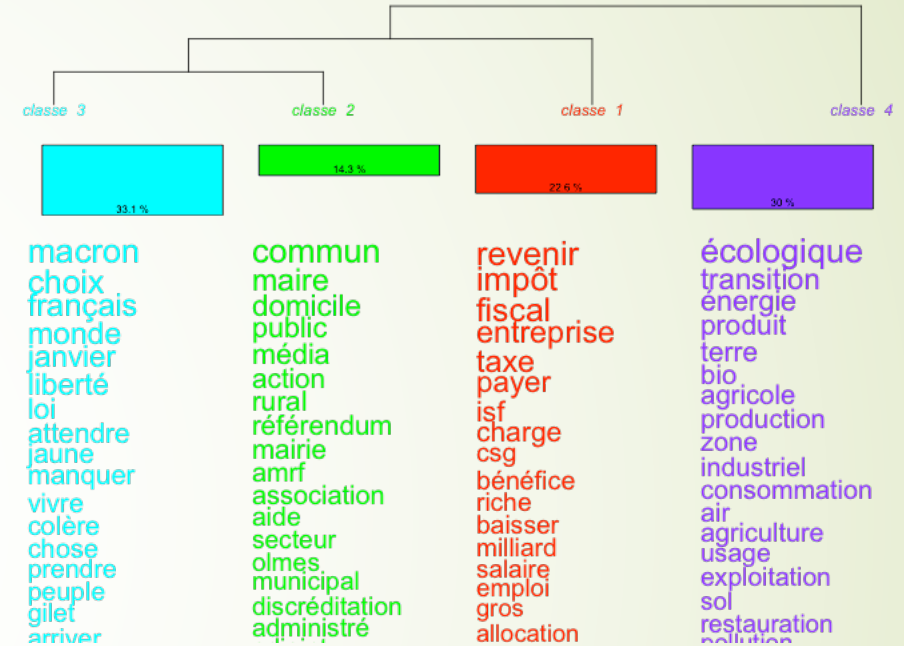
classe 3

33.1 %

macron
choix
français
monde
janvier
liberté
loi
attendre
jaune
manquer
vivre
colère
chose
prendre
peuple
gilet
arriver

classe 2

14.3 %

commun
maire
domicile
public
média
action
rural
référendum
mairie
amrf
association
aide
secteur
olmes
municipal
discréditation
administré

classe 1

22.6 %

revenir
impôt
fiscal
entreprise
taxe
payer
isf
charge
csg
bénéfice
riche
baisser
milliard
salaire
emploi
gros
allocation

classe 4

30 %

écologique
transition
énergie
produit
terre
bio
agricole
production
zone
industriel
consommation
air
agriculture
usage
exploitation
sol
restauration
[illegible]